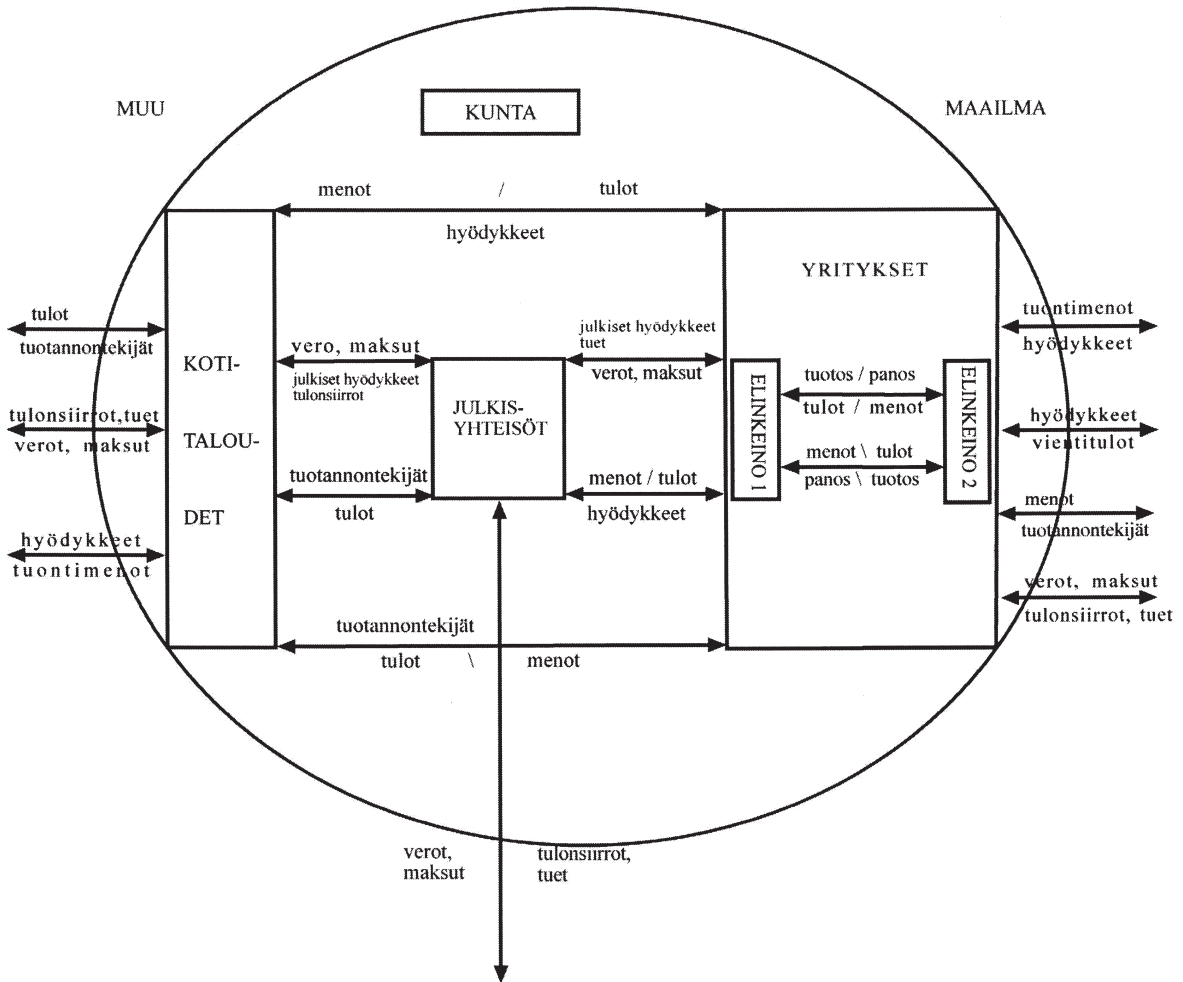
MUU

KUNTA

MAAILMA

menot / tulot

hyödykkeet

YRITYKSET

tulot
tuotannontekijät

tulonsiirrot,tuet
verot, maksut

hyödykkeet
tuontimenot

KOTI-
TALOU-
DET

vero, maksut
julkiset hyödykkeet
tulonsiirrot

tuotannontekijät
tulot

JULKIS-
YHTEISÖT

julkiset hyödykkeet
tuet
verot, maksut

menot / tulot
hyödykkeet

ELINKEINO 1

tuotos / panos
tulot / menot

menot \ tulot
panos \ tuotos

ELINKEINO 2

tuontimenot
hyödykkeet

hyödykkeet
vientitulot

menot
tuotannontekijät

verot, maksut
tulonsiirrot, tuet

tuotannontekijät
tulot \ menot

verot,
maksut

tulonsiirrot,
tuet